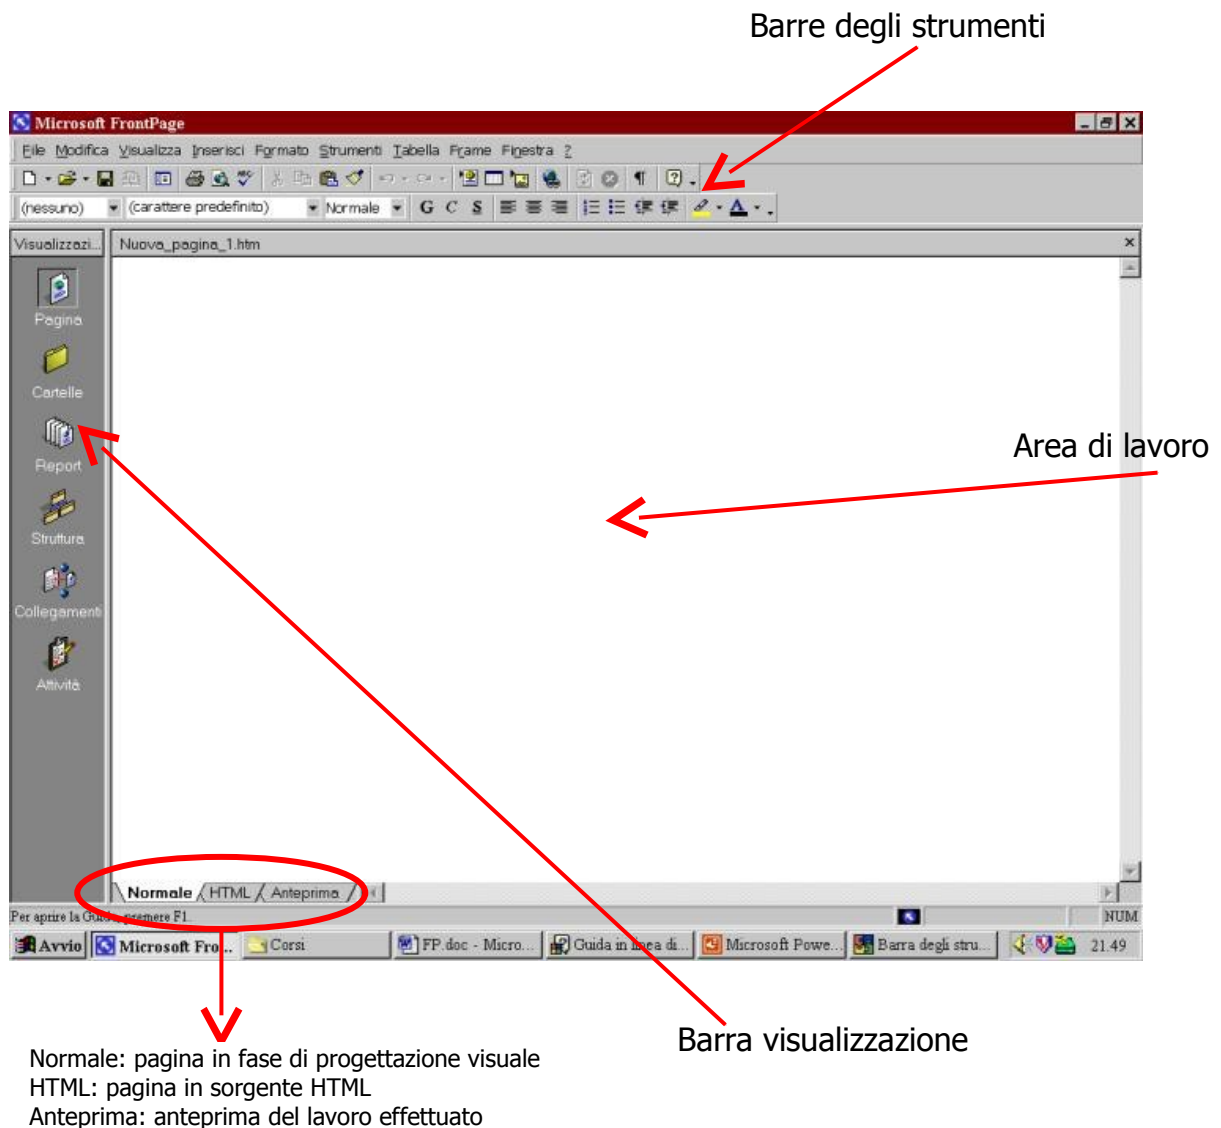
Barre degli strumenti

Microsoft FrontPage

File Modifica Visualizza Inserisci Formato Strumenti Tabella Frame Finestra ?

(nessuno) (carattere predefinito) Normale G C S

Visualizzazi... Nuova_pagina_1.htm

Pagina
Cartelle
Report
Struttura
Collegamenti
Attività

Area di lavoro

Normale HTML Anteprima

Per aprire la Gui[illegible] premere F1. NUM

Avvio Microsoft Fro... Corsi FP.doc - Micro... Guida in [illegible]a di... Microsoft Powe... Barra degli stru... 21.49

Barra visualizzazione

Normale: pagina in fase di progettazione visuale
HTML: pagina in sorgente HTML
Anteprima: anteprima del lavoro effettuato